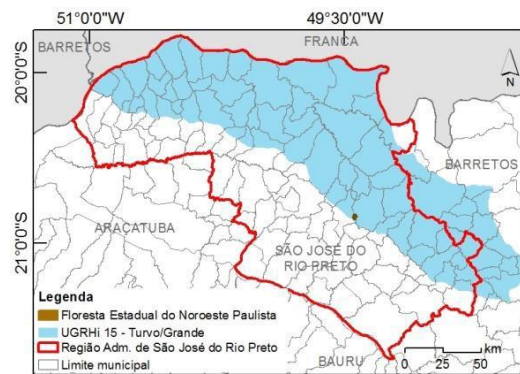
51°0'0"W
49°30'0"W
20°0'0"S
21°0'0"S
BARRETOS
FRANCA
N
BARRETOS
ARAÇATUBA
SÃO JOSÉ DO RIO PRETO
BAURU
Legenda
Floresta Estadual do Noroeste Paulista
UGRHi 15 - Turvo/Grande
Região Adm. de São José do Rio Preto
Limite municipal
0 25 50 km